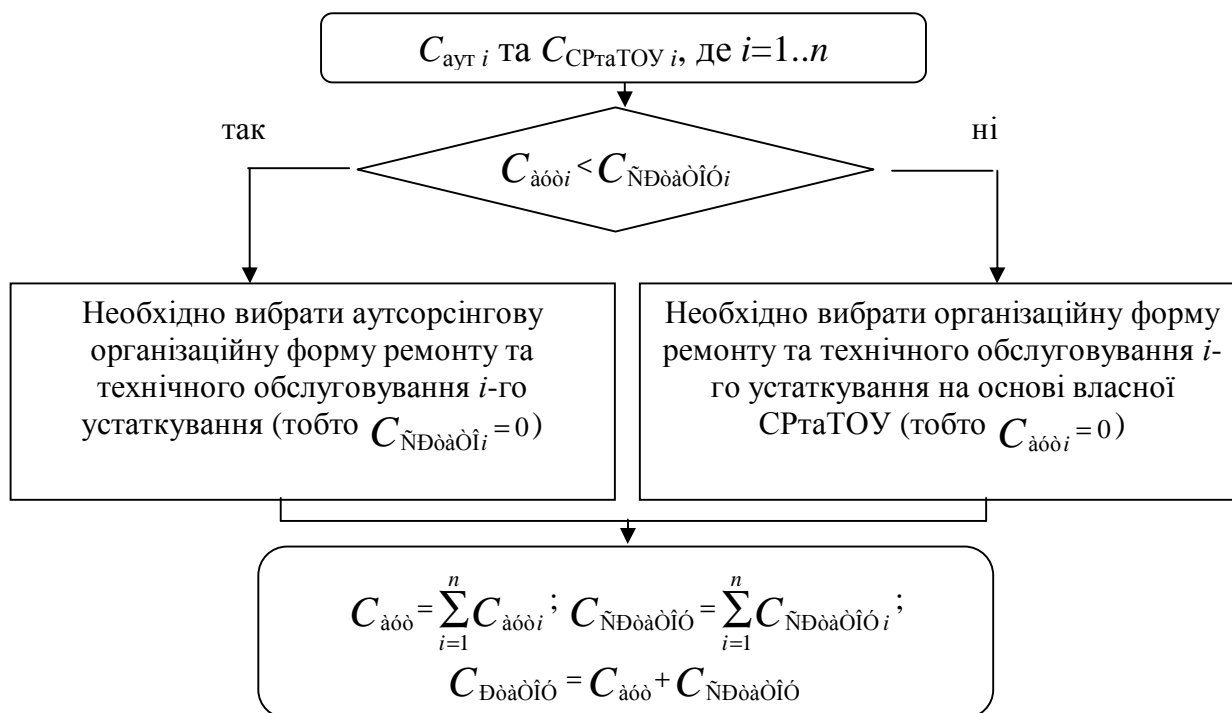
$C_{\text{аут } i}$ та $C_{\text{СРтаТОУ } i}$, де $i$=1..$n$

так

ні

$C_{\text{àóò}i} < C_{\text{ÑÐòàÒÎÓ}i}$

Необхідно вибрати аутсорсінгову організаційну форму ремонту та технічного обслуговування $i$-го устаткування (тобто $C_{\text{ÑÐòàÒÎ}i} = 0$)

Необхідно вибрати організаційну форму ремонту та технічного обслуговування $i$-го устаткування на основі власної СРтаТОУ (тобто $C_{\text{àóò}i} = 0$)

$C_{\text{àóò}} = \sum_{i=1}^{n} C_{\text{àóò}i}$; $C_{\text{ÑÐòàÒÎÓ}} = \sum_{i=1}^{n} C_{\text{ÑÐòàÒÎÓ}i}$;
$C_{\text{ÐòàÒÎÓ}} = C_{\text{àóò}} + C_{\text{ÑÐòàÒÎÓ}}$